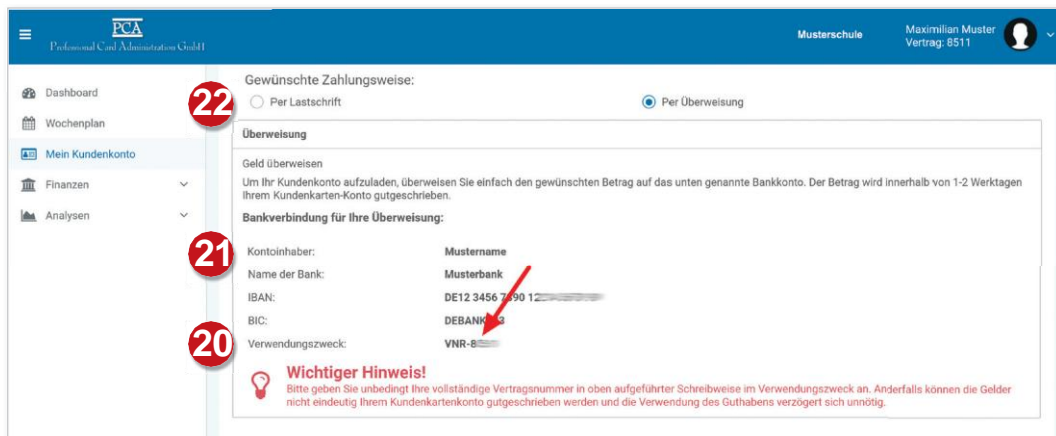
PCA
Professional Card Administration GmbH

Musterschule

Maximilian Muster
Vertrag: 8511

Dashboard
Wochenplan
Mein Kundenkonto
Finanzen
Analysen

Gewünschte Zahlungsweise:

22

Per Lastschrift

Per Überweisung

Überweisung

Geld überweisen

Um Ihr Kundenkonto aufzuladen, überweisen Sie einfach den gewünschten Betrag auf das unten genannte Bankkonto. Der Betrag wird innerhalb von 1-2 Werktagen Ihrem Kundenkarten-Konto gutgeschrieben.

Bankverbindung für Ihre Überweisung:

21

Kontoinhaber: Mustername
Name der Bank: Musterbank
IBAN: DE12 3456 7890 12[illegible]
BIC: DEBANK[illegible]3
Verwendungszweck: VNR-8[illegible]

20

Wichtiger Hinweis!
Bitte geben Sie unbedingt Ihre vollständige Vertragsnummer in oben aufgeführter Schreibweise im Verwendungszweck an. Anderfalls können die Gelder nicht eindeutig Ihrem Kundenkartenkonto gutgeschrieben werden und die Verwendung des Guthabens verzögert sich unnötig.